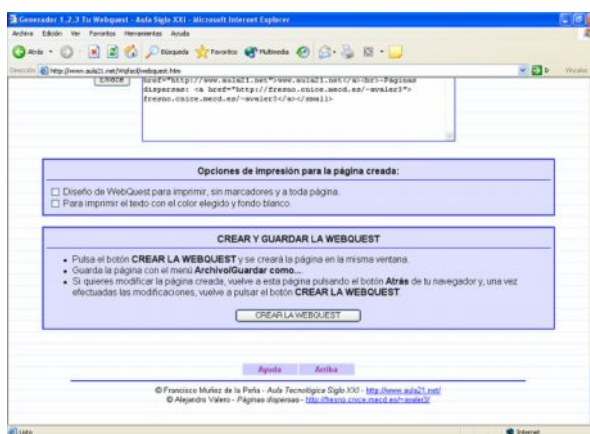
Generador 1.2.3 Tu Webquest - Aula Siglo XXI - Microsoft Internet Explorer

Archivo Edición Ver Favoritos Herramientas Ayuda

Atrás Búsqueda Favoritos Multimedia

Dirección http://www.aula21.net/Wqfacil/webquest.htm Ir Vínculos

Enlace

href="http://www.aula21.net">www.aula21.net</a><br>-Páginas dispersas: <a href="http://fresno.cnice.mecd.es/~mvaler3"> fresno.cnice.mecd.es/~mvaler3</a></small>

Opciones de impresión para la página creada:

Diseño de WebQuest para imprimir, sin marcadores y a toda página.

Para imprimir el texto con el color elegido y fondo blanco.

CREAR Y GUARDAR LA WEBQUEST

- Pulsa el botón **CREAR LA WEBQUEST** y se creará la página en la misma ventana.
- Guarda la página con el menú **Archivo/Guardar como...**
- Si quieres modificar la página creada, vuelve a esta página pulsando el botón **Atrás** de tu navegador y, una vez efectuadas las modificaciones, vuelve a pulsar el botón **CREAR LA WEBQUEST**.

CREAR LA WEBQUEST

Ayuda Arriba

© Francisco Muñoz de la Peña - Aula Tecnológica Siglo XXI - http://www.aula21.net/
© Alejandro Valero - Páginas dispersas - http://fresno.cnice.mecd.es/~mvaler3/

Listo Internet